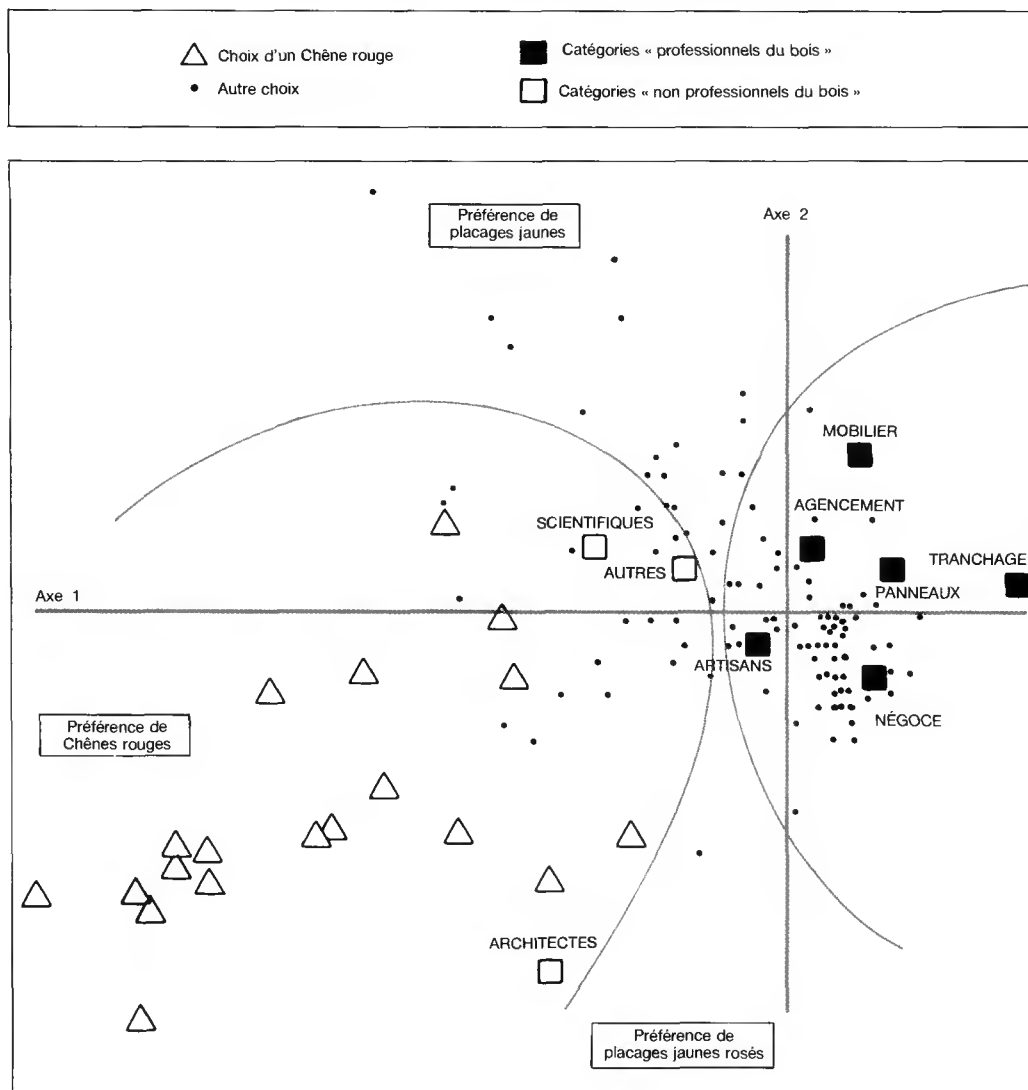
Choix d'un Chêne rouge
Autre choix
Catégories « professionnels du bois »
Catégories « non professionnels du bois »

Préférence de placages jaunes

Axe 2

MOBILIER

AGENCEMENT

SCIENTIFIQUES

AUTRES

TRANCHAGE

Axe 1

PANNEAUX

ARTISANS

Préférence de Chênes rouges

NÉGOCE

ARCHITECTES

Préférence de placages jaunes rosés